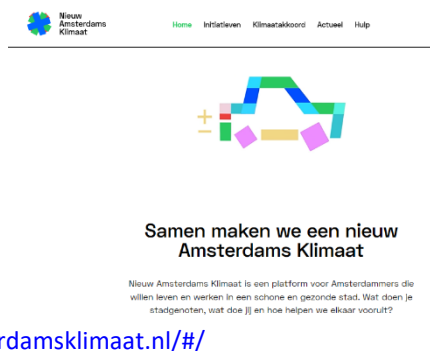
Nieuw Amsterdams Klimaat

Home Initiatieven Klimaatakkoord Actueel Hulp

+
−

Samen maken we een nieuw Amsterdams Klimaat

Nieuw Amsterdams Klimaat is een platform voor Amsterdammers die willen leven en werken in een schone en gezonde stad. Wat doen je stadgenoten, wat doe jij en hoe helpen we elkaar vooruit?

rdamsklimaat.nl/#/